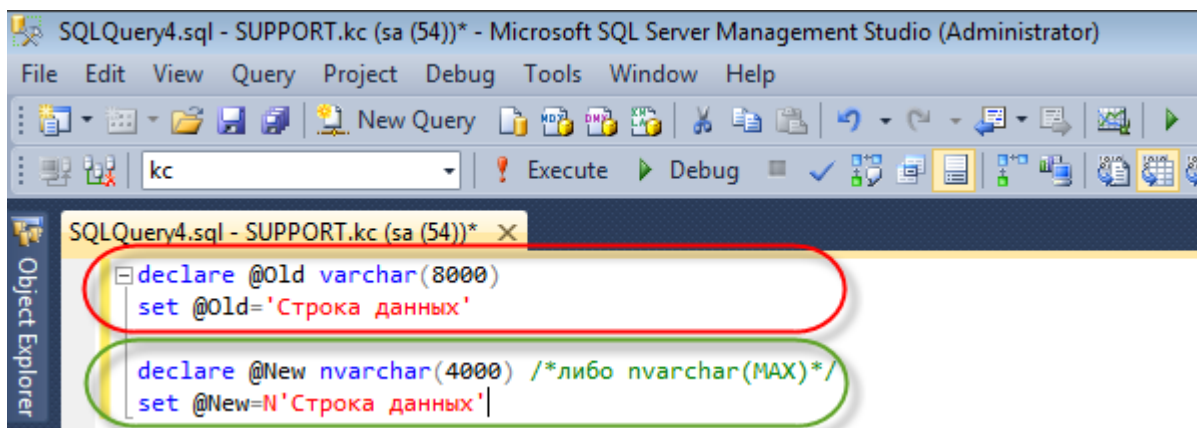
SQLQuery4.sql - SUPPORT.kc (sa (54))* - Microsoft SQL Server Management Studio (Administrator)

File Edit View Query Project Debug Tools Window Help

New Query

kc

Execute Debug

Object Explorer

SQLQuery4.sql - SUPPORT.kc (sa (54))*

declare @Old varchar(8000)
set @Old='Строка данных'

declare @New nvarchar(4000) /*либо nvarchar(MAX)*/
set @New=N'Строка данных'